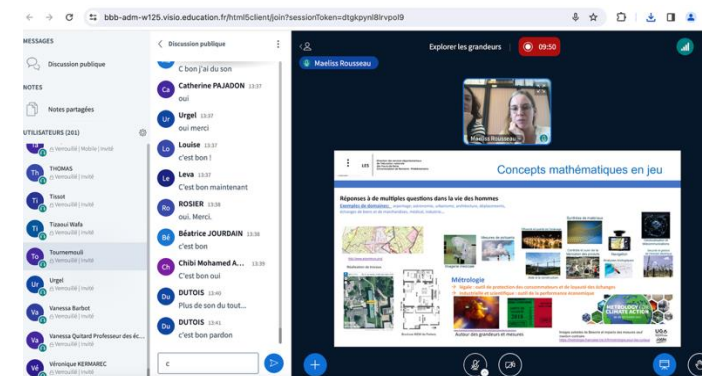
bbb-adm-w125.visio.education.fr/html5client/join?sessionToken=dtgkpynl8irvpol9

MESSAGES
Discussion publique
NOTES
Notes partagées
UTILISATEURS (261)
THOMAS
Verrouillé | Invité
Tissot
Verrouillé | Invité
Tizaoui Wafa
Verrouillé | Invité
Tournemouli
Verrouillé | Invité
Urgel
Verrouillé | Invité
Vanessa Barbot
Verrouillé | Invité
Vanessa Quitard Professeur des éc...
Verrouillé | Invité
Véronique KERMABEC
Verrouillé | Invité

< Discussion publique
C bon j'ai du son
Catherine PAJADON 13:37
oui
Urgel 13:37
oui merci
Louise 13:37
c'est bon !
Leva 13:37
C'est bon maintenant
ROSIER 13:38
oui. Merci.
Béatrice JOURDAIN 13:38
c'est bon
Chibi Mohamed A... 13:39
C'est bon oui
DUTOIS 13:40
Plus de son du tout...
DUTOIS 13:41
c'est bon pardon
c

Explorer les grandeurs
09:50
Maeliss Rousseau
Maeliss Rousseau

Concepts mathématiques en jeu
Réponses à de multiples questions dans la vie des hommes
Exemples de domaines : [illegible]
Métrologie
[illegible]
METROLOGY CLIMATE ACTION
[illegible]